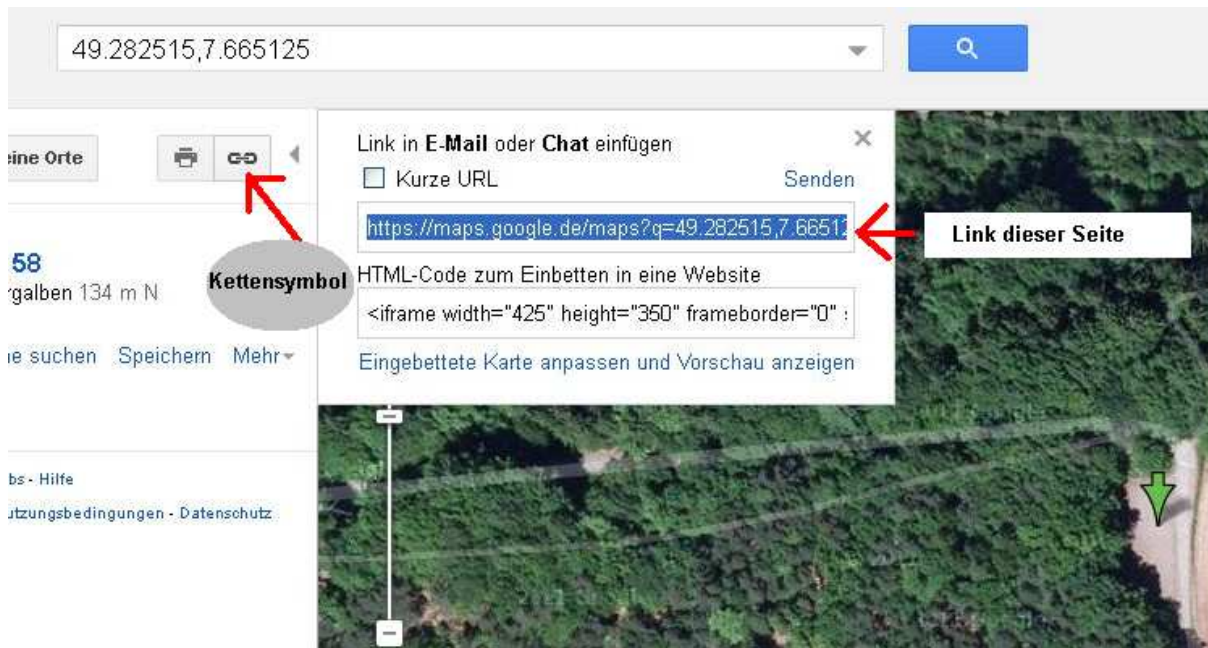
49.282515,7.665125

eine Orte

Link in **E-Mail** oder **Chat** einfügen

Kurze URL

Senden

https://maps.google.de/maps?q=49.282515,7.66512

Link dieser Seite

58

rgalben 134 m N

Kettensymbol

HTML-Code zum Einbetten in eine Website

<iframe width="425" height="350" frameborder="0" s

ie suchen Speichern Mehr

Eingebettete Karte anpassen und Vorschau anzeigen

bs - Hilfe

utzungsbedingungen - Datenschutz